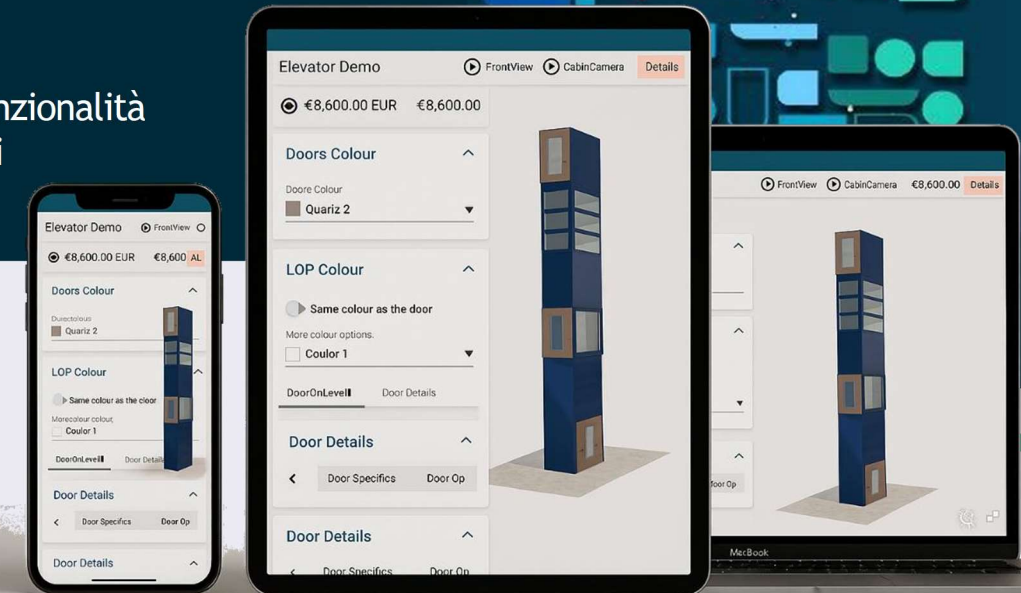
nzionalità
i

Elevator Demo FrontView CabinCamera Details

€8,600.00 EUR €8,600.00

Doors Colour

Doore Colour
Quariz 2

LOP Colour

Same colour as the door

More colour options
Coulor 1

DoorOnLevel Door Details

Door Details

Door Specifics Door Op

Door Details

Door Specifics Door Op

Elevator Demo FrontView

€8,600.00 EUR €8,600 AL

Doors Colour

Durectolous
Quariz 2

LOP Colour

Same colour as the cloor

Morecolour colour
Coulor 1

DoorOnLevel Door Details

Door Details

Door Specifics Door Op

Door Details

FrontView CabinCamera €8,600.00 Details

Door Op

MacBook